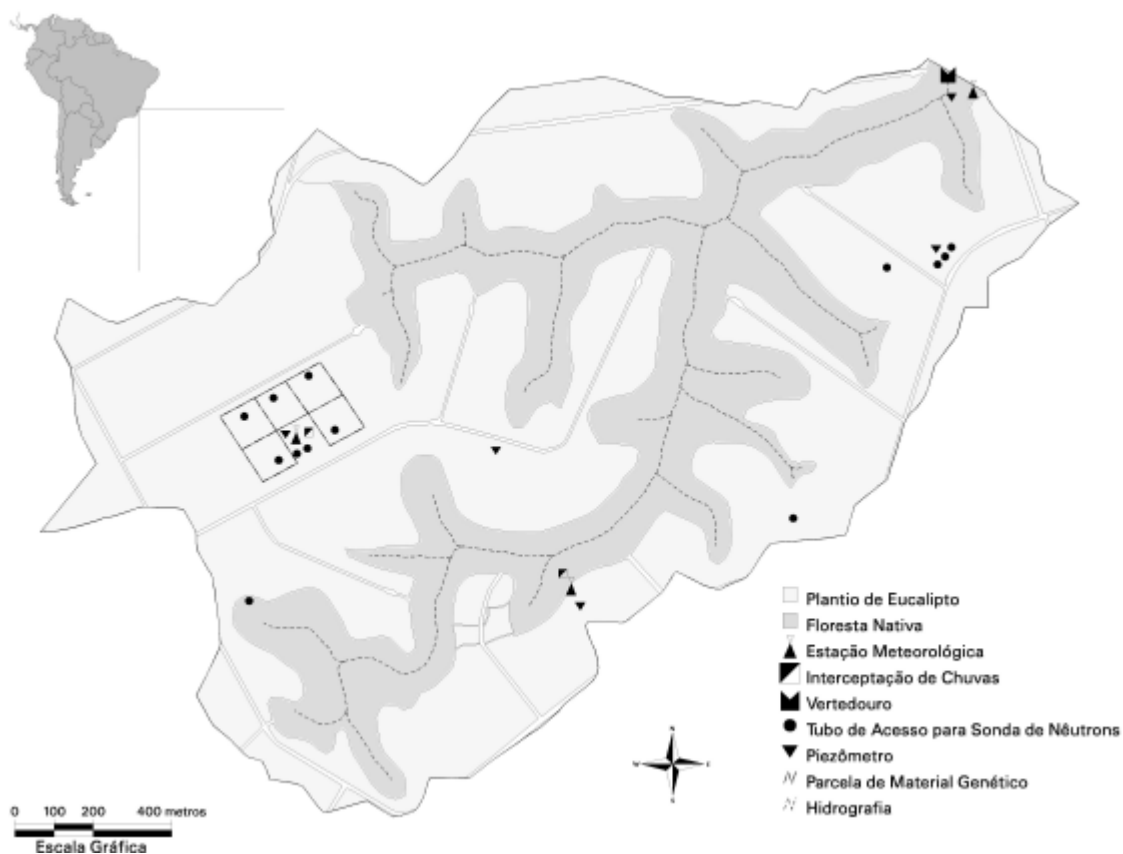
Plantio de Eucalipto
Floresta Nativa
Estação Meteorológica
Interceptação de Chuvas
Vertedouro
Tubo de Acesso para Sonda de Nêutrons
Piezômetro
Parcela de Material Genético
Hidrografia

N
W
E
S

0 100 200 400 metros
Escala Gráfica